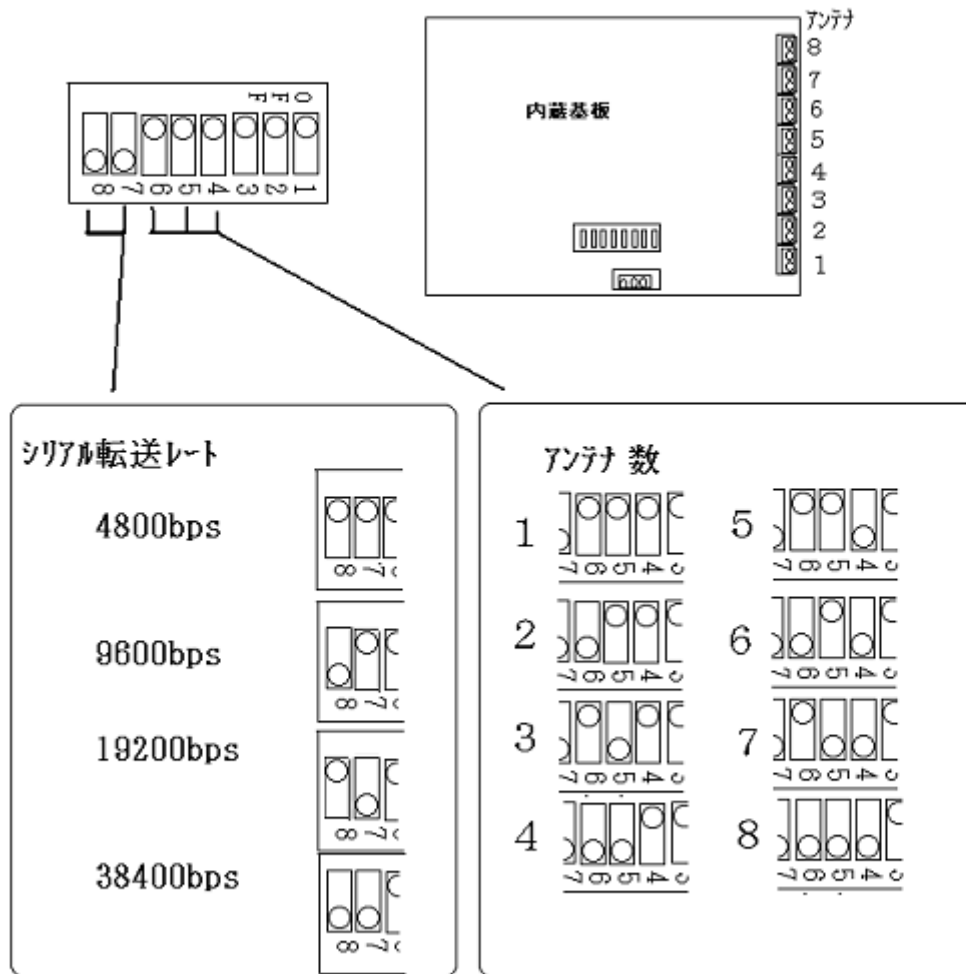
OFF
8 7 6 5 4 3 2 1

アンテナ
8
7
6
5
4
3
2
1

内蔵基板

シリアル転送レート
4800bps
8 7
9600bps
8 7
19200bps
8 7
38400bps
8 7

アンテナ 数
1
7 6 5 4 3
5
7 6 5 4 3
2
7 6 5 4 3
6
7 6 5 4 3
3
7 6 5 4 3
7
7 6 5 4 3
4
7 6 5 4 3
8
7 6 5 4 3